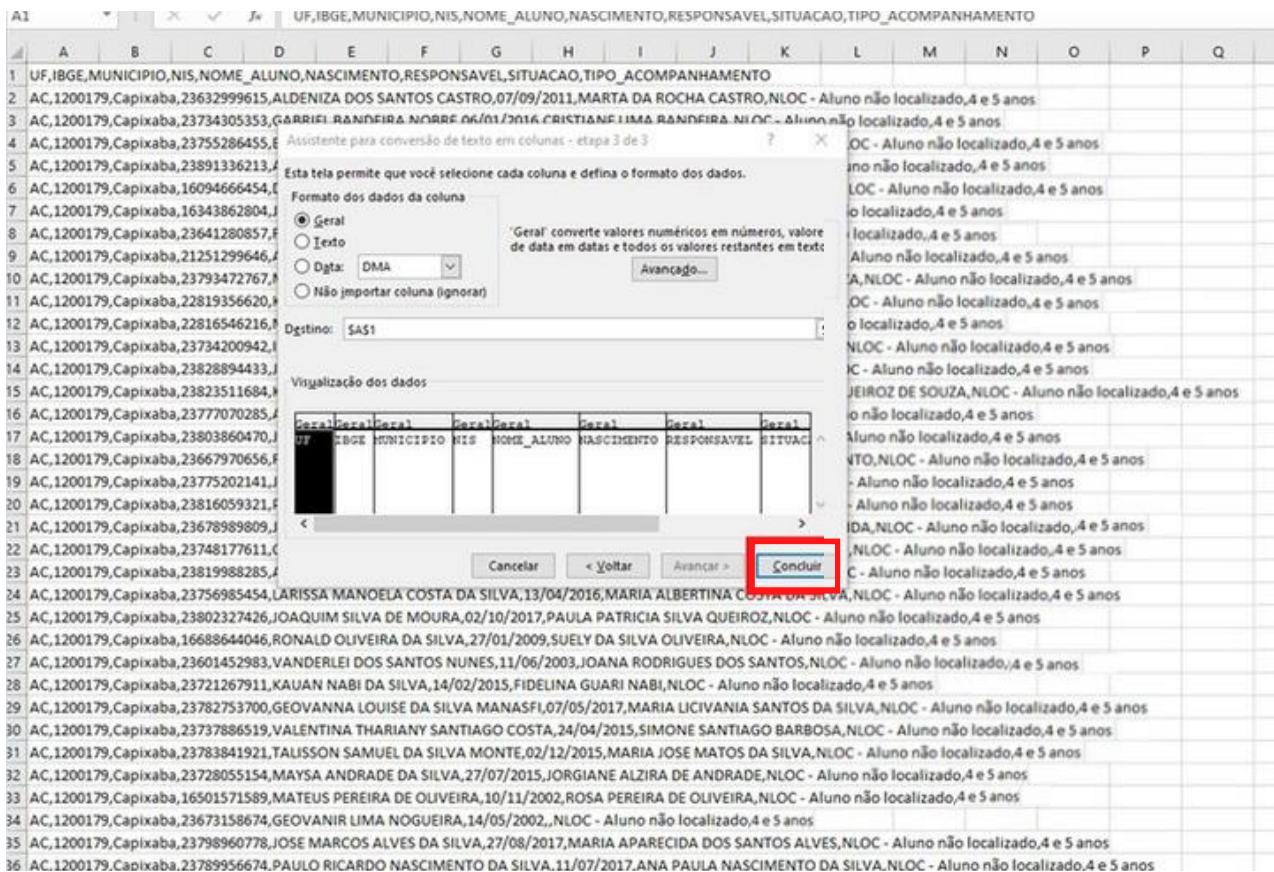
A1 $f_x$ UF,IBGE,MUNICIPIO,NIS,NOME_ALUNO,NASCIMENTO,RESPONSAVEL,SITUACAO,TIPO_ACOMPANHAMENTO

A B C D E F G H I J K L M N O P Q

1 UF,IBGE,MUNICIPIO,NIS,NOME_ALUNO,NASCIMENTO,RESPONSAVEL,SITUACAO,TIPO_ACOMPANHAMENTO
2 AC,1200179,Capixaba,23632999615,ALDENIZA DOS SANTOS CASTRO,07/09/2011,MARTA DA ROCHA CASTRO,NLOC - Aluno não localizado,4 e 5 anos
3 AC,1200179,Capixaba,23734305353,GABRIEL BANDEIRA NOBRE,06/01/2016,CRISTIANE LIMA BANDEIRA,NLOC - Aluno não localizado,4 e 5 anos
4 AC,1200179,Capixaba,23755286455,E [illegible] OC - Aluno não localizado,4 e 5 anos
5 AC,1200179,Capixaba,23891336213,A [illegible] uno não localizado,4 e 5 anos
6 AC,1200179,Capixaba,16094666454,C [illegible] LOC - Aluno não localizado,4 e 5 anos
7 AC,1200179,Capixaba,16343862804,J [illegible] o localizado,4 e 5 anos
8 AC,1200179,Capixaba,23641280857,F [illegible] localizado,4 e 5 anos
9 AC,1200179,Capixaba,21251299646,A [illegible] Aluno não localizado,4 e 5 anos
10 AC,1200179,Capixaba,23793472767,N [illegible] A,NLOC - Aluno não localizado,4 e 5 anos
11 AC,1200179,Capixaba,22819356620,K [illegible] OC - Aluno não localizado,4 e 5 anos
12 AC,1200179,Capixaba,22816546216,N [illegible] o localizado,4 e 5 anos
13 AC,1200179,Capixaba,23734200942,I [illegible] NLOC - Aluno não localizado,4 e 5 anos
14 AC,1200179,Capixaba,23828894433,J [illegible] OC - Aluno não localizado,4 e 5 anos
15 AC,1200179,Capixaba,23823511684,K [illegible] UEIROZ DE SOUZA,NLOC - Aluno não localizado,4 e 5 anos
16 AC,1200179,Capixaba,23777070285,A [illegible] o não localizado,4 e 5 anos
17 AC,1200179,Capixaba,23803860470,J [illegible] Aluno não localizado,4 e 5 anos
18 AC,1200179,Capixaba,23667970656,F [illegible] NTO,NLOC - Aluno não localizado,4 e 5 anos
19 AC,1200179,Capixaba,23775202141,J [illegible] - Aluno não localizado,4 e 5 anos
20 AC,1200179,Capixaba,23816059321,F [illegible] - Aluno não localizado,4 e 5 anos
21 AC,1200179,Capixaba,23678989809,J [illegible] IDA,NLOC - Aluno não localizado,4 e 5 anos
22 AC,1200179,Capixaba,23748177611,C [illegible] ,NLOC - Aluno não localizado,4 e 5 anos
23 AC,1200179,Capixaba,23819988285,A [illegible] C - Aluno não localizado,4 e 5 anos
24 AC,1200179,Capixaba,23756985454,LARISSA MANOELA COSTA DA SILVA,13/04/2016,MARIA ALBERTINA COSTA DA SILVA,NLOC - Aluno não localizado,4 e 5 anos
25 AC,1200179,Capixaba,23802327426,JOAQUIM SILVA DE MOURA,02/10/2017,PAULA PATRICIA SILVA QUEIROZ,NLOC - Aluno não localizado,4 e 5 anos
26 AC,1200179,Capixaba,16688644046,RONALD OLIVEIRA DA SILVA,27/01/2009,SUELY DA SILVA OLIVEIRA,NLOC - Aluno não localizado,4 e 5 anos
27 AC,1200179,Capixaba,23601452983,VANDERLEI DOS SANTOS NUNES,11/06/2003,JOANA RODRIGUES DOS SANTOS,NLOC - Aluno não localizado,4 e 5 anos
28 AC,1200179,Capixaba,23721267911,KAUAN NABI DA SILVA,14/02/2015,FIDELINA GUARI NABI,NLOC - Aluno não localizado,4 e 5 anos
29 AC,1200179,Capixaba,23782753700,GEOVANNA LOUISE DA SILVA MANASFI,07/05/2017,MARIA LICIVANIA SANTOS DA SILVA,NLOC - Aluno não localizado,4 e 5 anos
30 AC,1200179,Capixaba,23737886519,VALENTINA THARIANY SANTIAGO COSTA,24/04/2015,SIMONE SANTIAGO BARBOSA,NLOC - Aluno não localizado,4 e 5 anos
31 AC,1200179,Capixaba,23783841921,TALISSON SAMUEL DA SILVA MONTE,02/12/2015,MARIA JOSE MATOS DA SILVA,NLOC - Aluno não localizado,4 e 5 anos
32 AC,1200179,Capixaba,23728055154,MAYSA ANDRADE DA SILVA,27/07/2015,JORGIANE ALZIRA DE ANDRADE,NLOC - Aluno não localizado,4 e 5 anos
33 AC,1200179,Capixaba,16501571589,MATEUS PEREIRA DE OLIVEIRA,10/11/2002,ROSA PEREIRA DE OLIVEIRA,NLOC - Aluno não localizado,4 e 5 anos
34 AC,1200179,Capixaba,23673158674,GEOVANIR LIMA NOGUEIRA,14/05/2002,,NLOC - Aluno não localizado,4 e 5 anos
35 AC,1200179,Capixaba,23798960778,JOSE MARCOS ALVES DA SILVA,27/08/2017,MARIA APARECIDA DOS SANTOS ALVES,NLOC - Aluno não localizado,4 e 5 anos
36 AC,1200179,Capixaba,23789956674,PAULO RICARDO NASCIMENTO DA SILVA,11/07/2017,ANA PAULA NASCIMENTO DA SILVA,NLOC - Aluno não localizado,4 e 5 anos

Assistente para conversão de texto em colunas - etapa 3 de 3 ? ×

Esta tela permite que você selecione cada coluna e defina o formato dos dados.

Formato dos dados da coluna
Geral
Texto
Data: DMA
Não importar coluna (ignorar)

'Geral' converte valores numéricos em números, valores de data em datas e todos os valores restantes em texto.
Avançado...

Destino: $A$1

Visualização dos dados

| Geral | Geral | Geral | Geral | Geral | Geral | Geral | Geral |
|---|---|---|---|---|---|---|---|
| UF | IBGE | MUNICIPIO | NIS | NOME_ALUNO | NASCIMENTO | RESPONSAVEL | SITUACA |

Cancelar < Voltar Avançar > Concluir